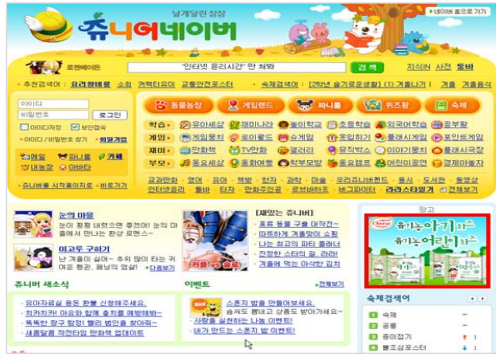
날개달린 상상
쥬니어네이버
네이버 홈으로 가기

"인터넷 증기시간" 한 책방 검색 지식iN 사전 동비

추천검색어 | 요리왕비룡 | 소외 | 컨텐츠읽기 | 교통안전포다 | 숙제검색어 | [2학년 슬기로운생활] 1. 가게놀이 | 겨울 | 겨울음식

아이디
비밀번호
로그인
아이디저장 보안접속
아이디/비밀번호 찾기 회원가입

동물농장 게임랜드 파니룹 퀴즈왕 숙제

학습 | 놀이 | 게임 | 영화 | 부모

유아 | 프랑스 | 영어 | 미술 | 수학 | 과학 | 음악 | 다큐 | 고전 | 도서관 | 동영상
인터넷교실 | 동비 | 타자 | 한화주간 | 로봇배틀 | 빅그림 | 꿀리스타일 | 전체보기

눈의 마을
이구로 구하기
지 고향교리 봤어

[재밌는 쥬니버]
겨울에 먹으면 좋은 음식
간바 최고의 파티 플레너

쥬니버 새소식
이벤트

광고
유기농 아기 과자
유기농 어린이 과자

숙제검색어
1 숙제
2 공룡
3 종이접기
4 불조심포스터